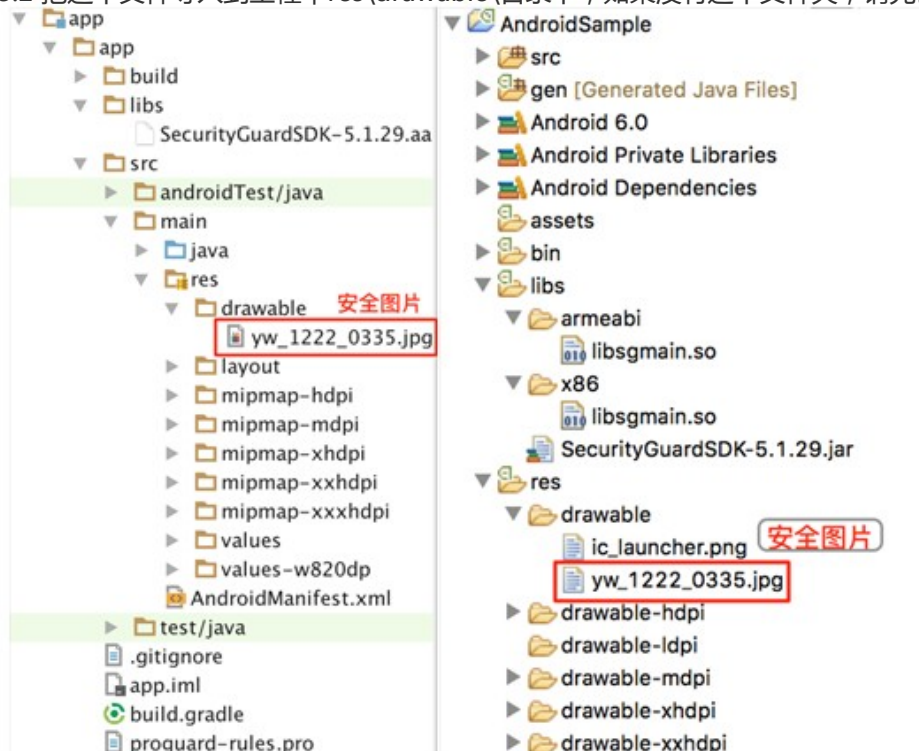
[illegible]

app
app
build
libs
SecurityGuardSDK-5.1.29.aa
src
androidTest/java
main
java
res
drawable
安全图片
yw_1222_0335.jpg
layout
mipmap-hdpi
mipmap-mdpi
mipmap-xhdpi
mipmap-xxhdpi
mipmap-xxxhdpi
values
values-w820dp
AndroidManifest.xml
test/java
.gitignore
app.iml
build.gradle
proguard-rules.pro

AndroidSample
src
gen [Generated Java Files]
Android 6.0
Android Private Libraries
Android Dependencies
assets
bin
libs
armeabi
libsgmain.so
x86
libsgmain.so
SecurityGuardSDK-5.1.29.jar
res
drawable
ic_launcher.png
安全图片
yw_1222_0335.jpg
drawable-hdpi
drawable-ldpi
drawable-mdpi
drawable-xhdpi
drawable-xxhdpi